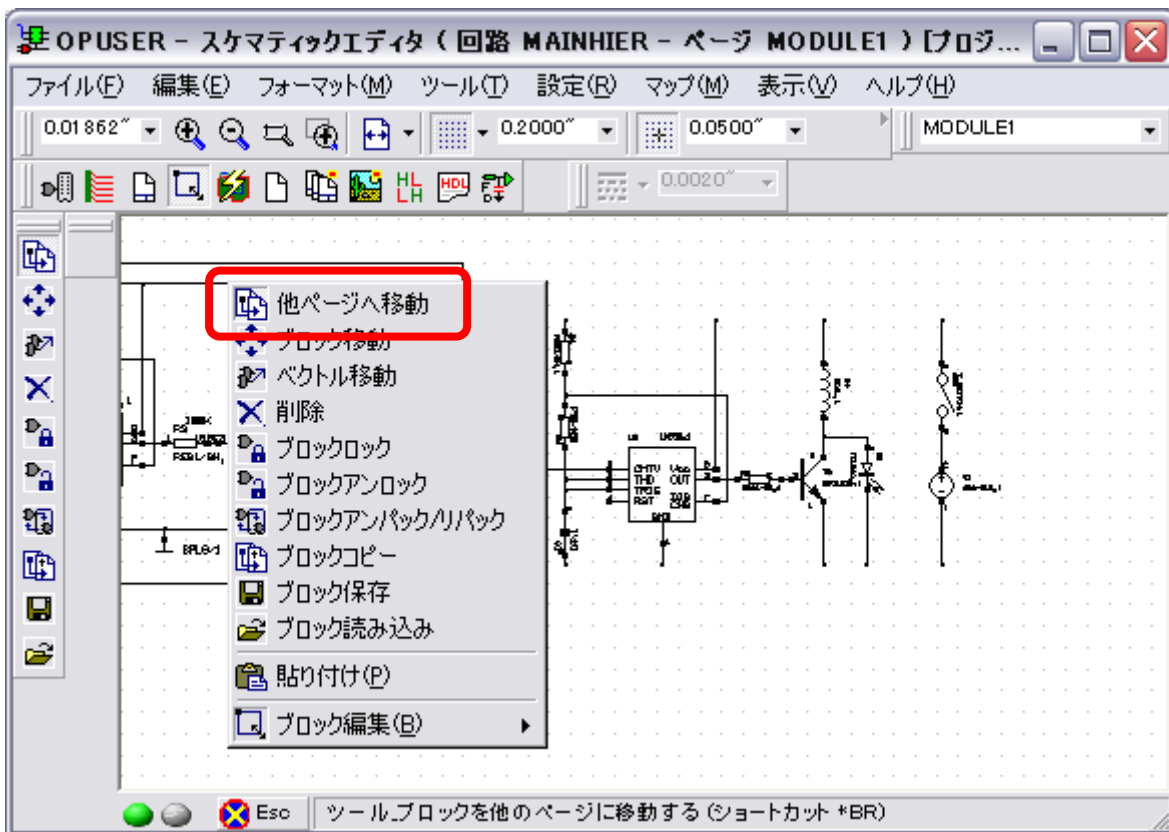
OPUSER - スケマティックエディタ ( 回路 MAINHIER - ページ MODULE1 ) [プロジ...

ファイル(F) 編集(E) フォーマット(M) ツール(T) 設定(R) マップ(M) 表示(V) ヘルプ(H)

0.01862″ 0.2000″ 0.0500″ MODULE1

0.0020″

他ページへ移動
ブロック移動
ベクトル移動
削除
ブロックロック
ブロックアンロック
ブロックアンパック/リパック
ブロックコピー
ブロック保存
ブロック読み込み
貼り付け(P)
ブロック編集(B)

Esc ツール.ブロックを他のページに移動する (ショートカット *BR)